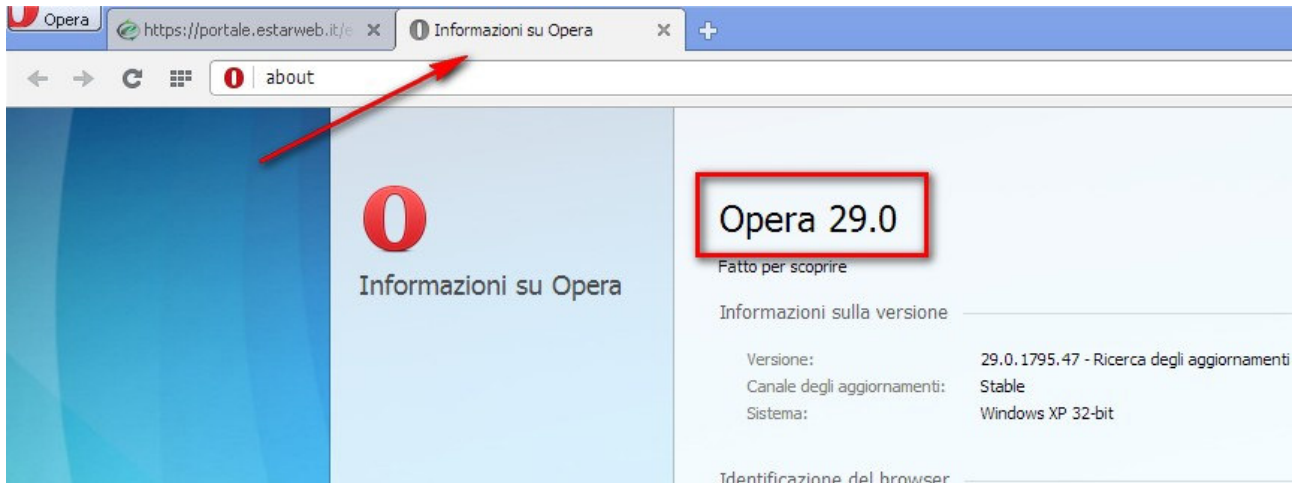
Opera
https://portale.estarweb.it/e
Informazioni su Opera
about

Informazioni su Opera

Opera 29.0

Fatto per scoprire

Informazioni sulla versione

| | |
|---|---|
| Versione: | 29.0.1795.47 - Ricerca degli aggiornamenti |
| Canale degli aggiornamenti: | Stable |
| Sistema: | Windows XP 32-bit |

Identificazione del browser